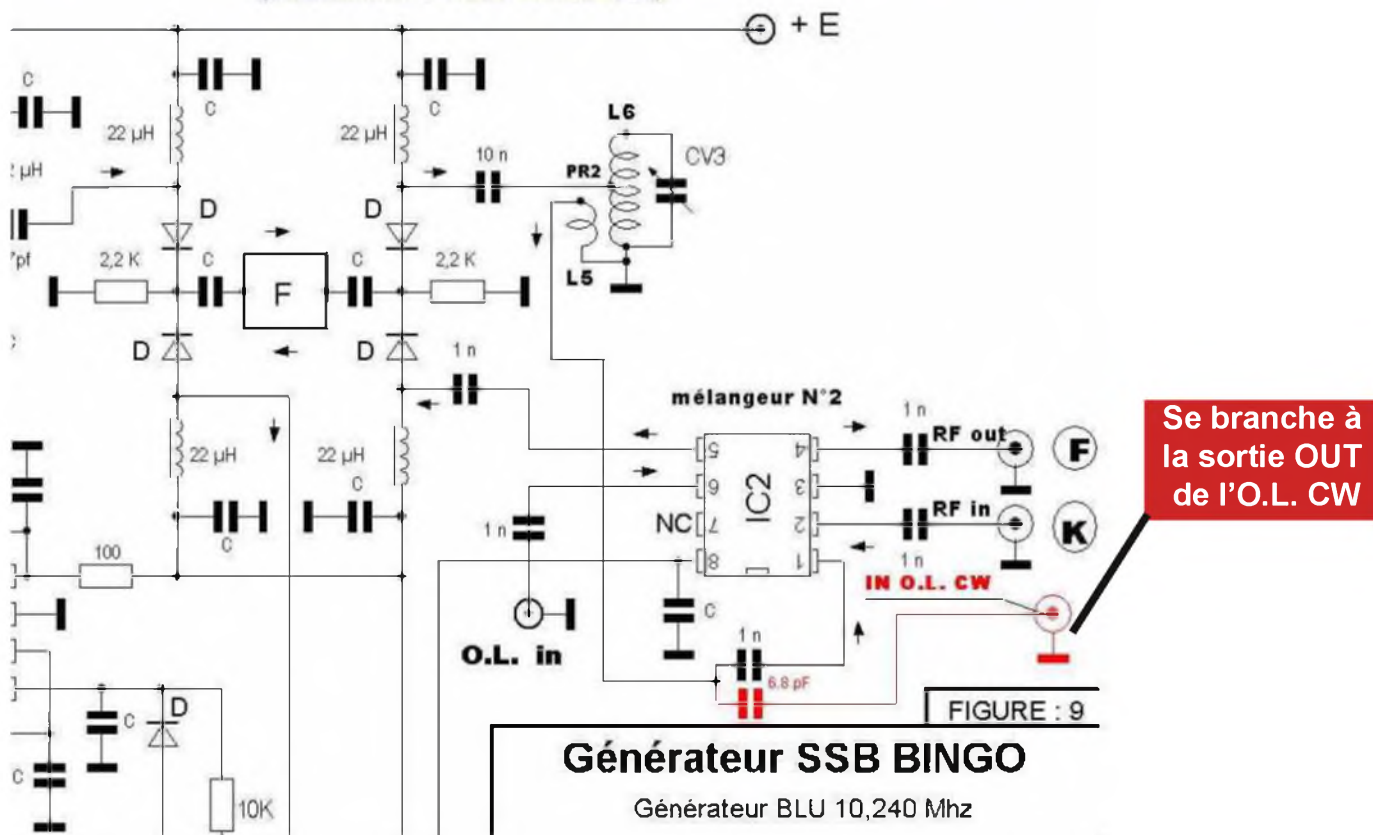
+ E

C

C

C

22 µH

22 µH

µH

L6

10 n

CV3

PR2

D

D

pf

2,2 K

C

F

C

2,2 K

L5

D

D

1 n

mélangeur N°2

1 n

RF out

Se branche à la sortie OUT de l'O.L. CW

22 µH

22 µH

C

5

4

F

6

3

IC2

NC

7

2

RF in

K

1 n

8

1

1 n

C

C

100

IN O.L. CW

C

O.L. in

1 n

6.8 pF

C

D

FIGURE : 9

C

Générateur SSB BINGO

Générateur BLU 10,240 Mhz

10K